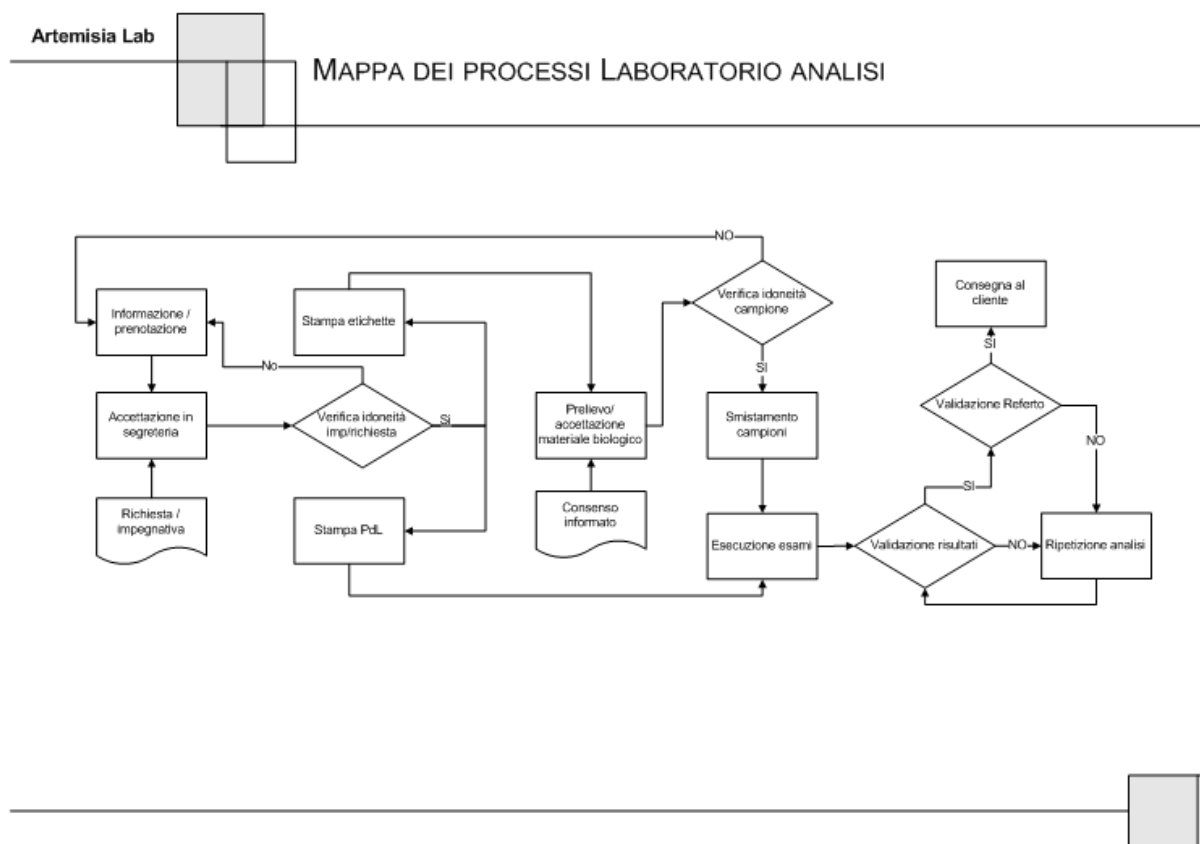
Artemisia Lab

MAPPA DEI PROCESSI LABORATORIO ANALISI

NO

Informazione / prenotazione

Stampa etichette

Verifica idoneità campione

Consegna al cliente

No

SI

SI

Accettazione in segreteria

Verifica idoneità imp/richiesta

Si

Prelievo/ accettazione materiale biologico

Smistamento campioni

Validazione Referto

NO

Richiesta / impegnativa

Stampa PdL

Consenso informato

SI

Esecuzione esami

Validazione risultati

NO

Ripetizione analisi